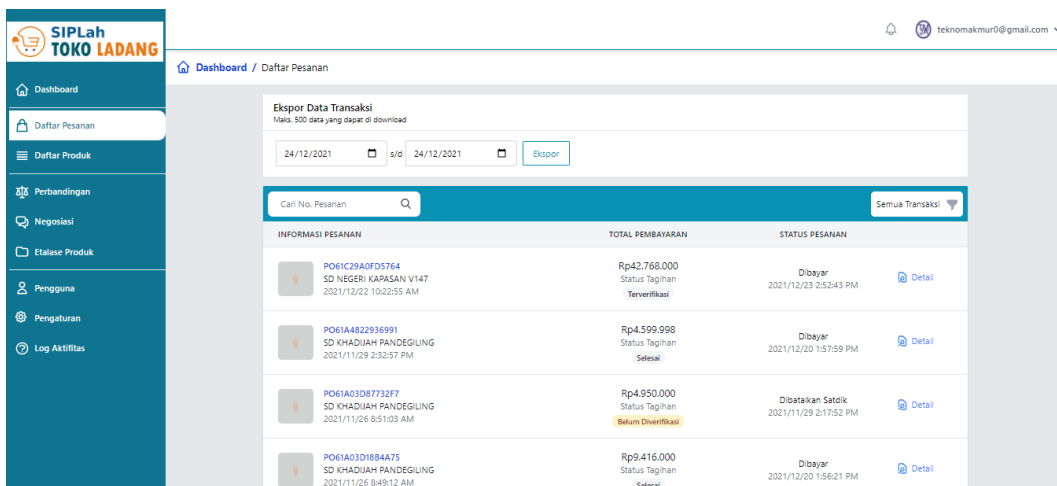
SIPLah
TOKO LADANG

teknomakmur0@gmail.com

Dashboard
Daftar Pesanan
Daftar Produk
Perbandingan
Negosiasi
Etalase Produk
Pengguna
Pengaturan
Log Aktifitas

Dashboard / Daftar Pesanan

Ekspor Data Transaksi
Maks. 500 data yang dapat di download

24/12/2021 s/d 24/12/2021 Ekspor

Cari No. Pesanan

Semua Transaksi

| INFORMASI PESANAN | TOTAL PEMBAYARAN | STATUS PESANAN | |
|---|---|---|---|
| PO61C29A0FD5764 SD NEGERI KAPASAN V147 2021/12/22 10:22:55 AM | Rp42.768.000 Status Tagihan Terverifikasi | Dibayar 2021/12/23 2:52:43 PM | Detail |
| PO61A4822936991 SD KHADIJAH PANDEGILING 2021/11/29 2:32:57 PM | Rp4.599.998 Status Tagihan Selesai | Dibayar 2021/12/20 1:57:59 PM | Detail |
| PO61A03D87732F7 SD KHADIJAH PANDEGILING 2021/11/26 8:51:03 AM | Rp4.950.000 Status Tagihan Belum Diverifikasi | Dibatalkan Satdik 2021/11/29 2:17:52 PM | Detail |
| PO61A03D18B4A75 SD KHADIJAH PANDEGILING 2021/11/26 8:49:12 AM | Rp9.416.000 Status Tagihan Selesai | Dibayar 2021/12/20 1:56:21 PM | Detail |